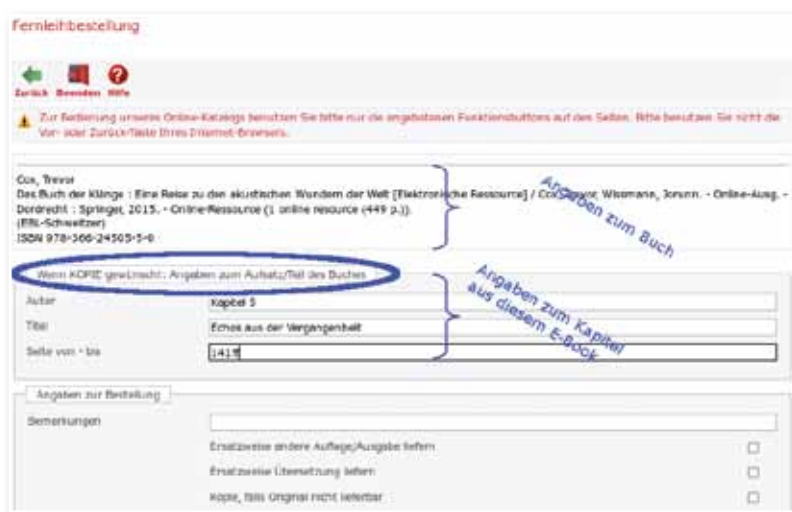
Fernleihbestellung

Zurück Beenden Hilfe

Zur Bedienung unseres Online-Katalogs benutzen Sie bitte nur die angebotenen Funktionsbuttons auf den Seiten. Bitte benutzen Sie nicht die Vor- oder Zurück-Taste Ihres Internet-Browsers.

Cox, Trevor
Das Buch der Klänge : Eine Reise zu den akustischen Wundern der Welt [Elektronische Ressource] / Cox, Trevor; Wissmann, Johann. - Online-Ausg. - Dordrecht : Springer, 2015. - Online-Ressource (1 online resource (449 p.)).
(EBL-Schweitzer)
ISBN 978-366-24505-5-6

Angaben zum Buch

Wenn KOPIE gewünscht: Angaben zum Aufsatz/Teil des Buches

Angaben zum Kapitel aus diesem E-Book

| | |
|---|---|
| Autor | Kapitel 5 |
| Titel | Echos aus der Vergangenheit |
| Seite von - bis | 1415 |

Angaben zur Bestellung

Bemerkungen

Ersatzweise andere Auflage/Ausgabe liefern ☐
Ersatzweise Übersetzung liefern ☐
Kopie, falls Original nicht lieferbar ☐